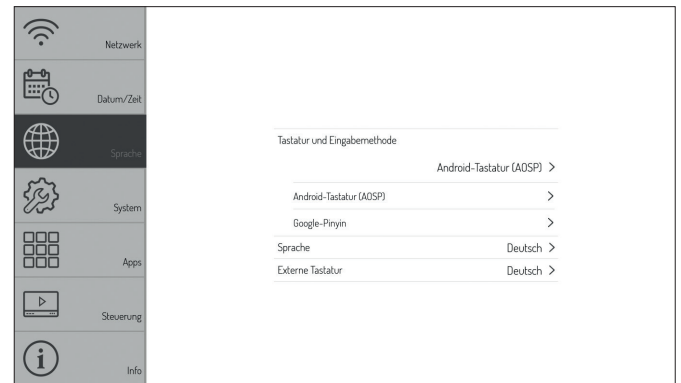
Netzwerk

Datum/Zeit

Sprache

System

Apps

Steuerung

Info

Tastatur und Eingabemethode

Android-Tastatur (AOSP) >

Android-Tastatur (AOSP) >

Google-Pinyin >

Sprache Deutsch >

Externe Tastatur Deutsch >